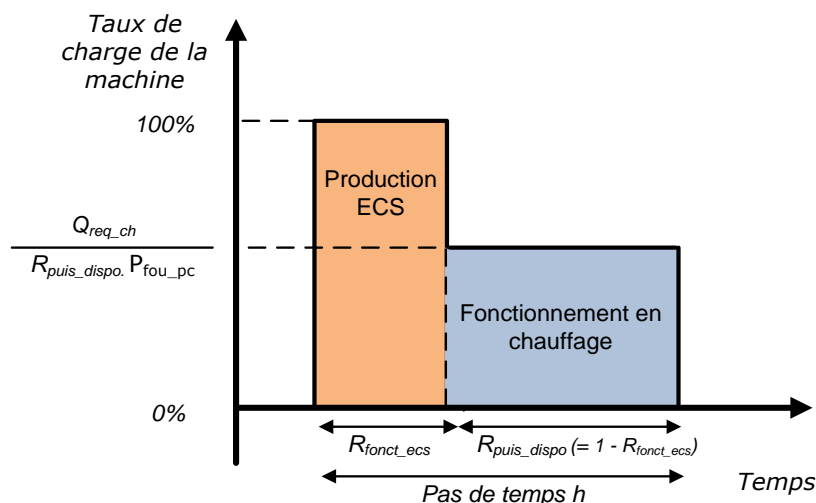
Taux de charge de la machine

100%

$\frac{Q_{req\_ch}}{R_{puis\_dispo}.\ P_{fou\_pc}}$

0%

Production ECS

Fonctionnement en chauffage

$R_{fonct\_ecs}$

$R_{puis\_dispo}$ $(= 1 - R_{fonct\_ecs})$

Temps

Pas de temps h